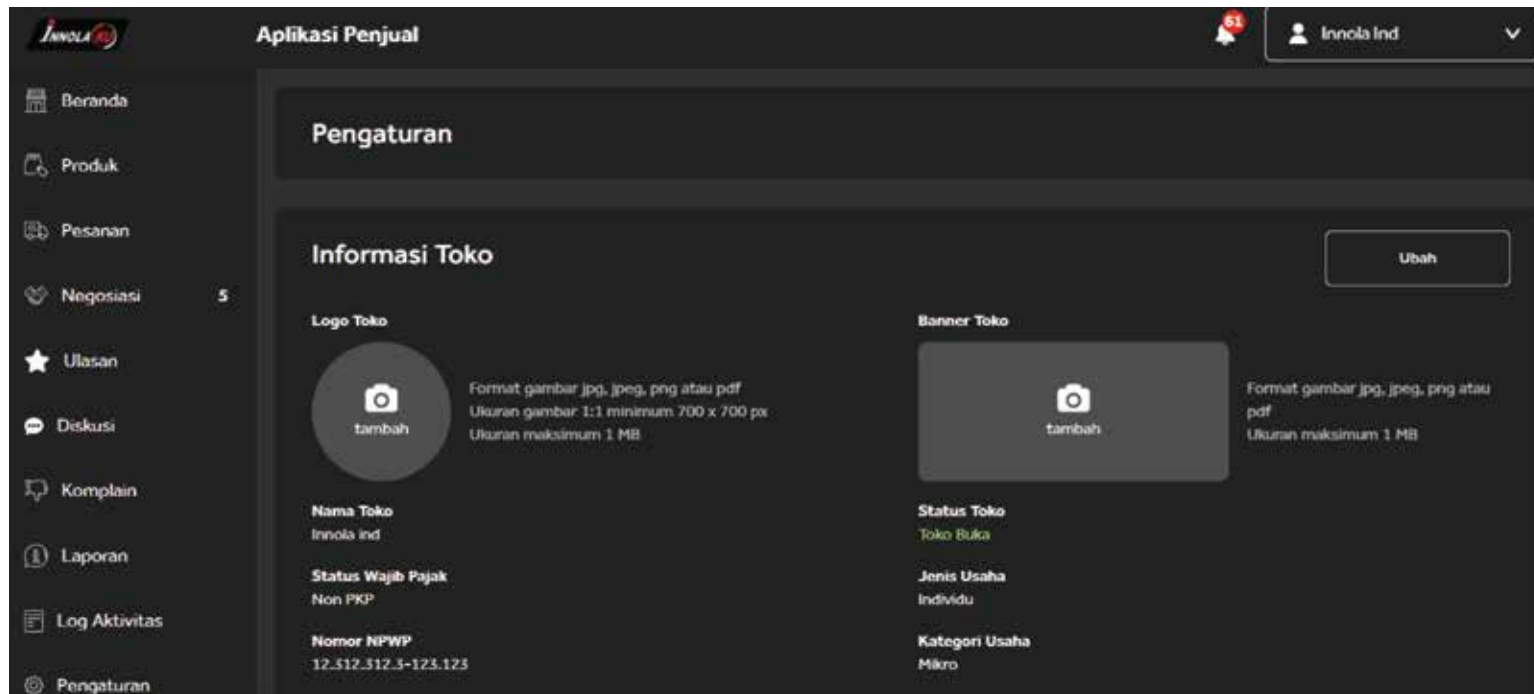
INNOLA

Aplikasi Penjual

61

Innola Ind

Beranda

Produk

Pesanan

Negosiasi 5

Ulasan

Diskusi

Komplain

Laporan

Log Aktivitas

Pengaturan

Pengaturan

Informasi Toko

Ubah

Logo Toko

tambah

Format gambar jpg, jpeg, png atau pdf
Ukuran gambar 1:1 minimum 700 x 700 px
Ukuran maksimum 1 MB

Banner Toko

tambah

Format gambar jpg, jpeg, png atau pdf
Ukuran maksimum 1 MB

Nama Toko
Innola ind

Status Toko
Toko Buka

Status Wajib Pajak
Non PKP

Jenis Usaha
Individu

Nomor NPWP
12.312.312.3-123.123

Kategori Usaha
Mikro